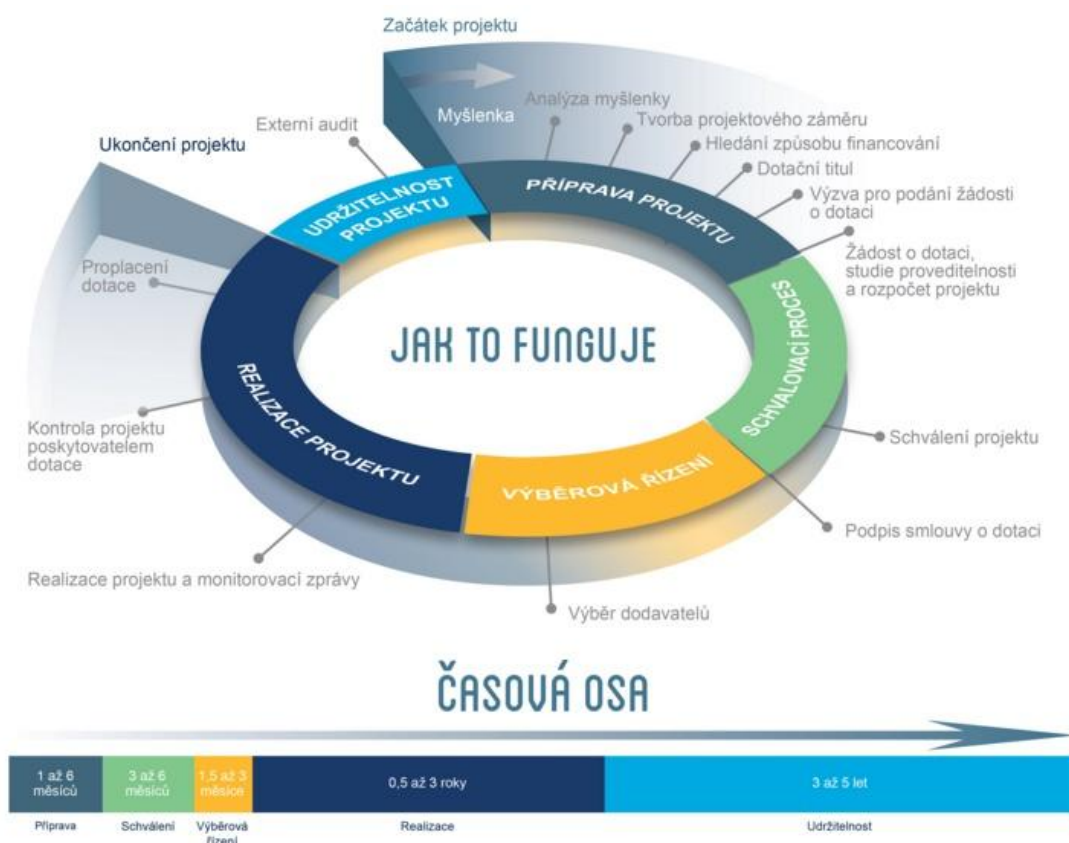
Začátek projektu

Myšlenka

Analýza myšlenky

Tvorba projektového záměru

Hledání způsobu financování

Dotační titul

Výzva pro podání žádosti o dotaci

Žádost o dotaci, studie proveditelnosti a rozpočet projektu

Externí audit

Ukončení projektu

UDRŽITELNOST PROJEKTU

PŘÍPRAVA PROJEKTU

Proplacení dotace

JAK TO FUNGUJE

SCHVALOVACÍ PROCES

REALIZACE PROJEKTU

VÝBĚROVÁ ŘÍZENÍ

Kontrola projektu poskytovatelem dotace

Schválení projektu

Podpis smlouvy o dotaci

Realizace projektu a monitorovací zprávy

Výběr dodavatelů

ČASOVÁ OSA

| 1 až 6 měsíců | 3 až 6 měsíců | 1,5 až 3 měsíce | 0,5 až 3 roky | 3 až 5 let |
|---|---|---|---|---|
| Příprava | Schválení | Výběrová řízení | Realizace | Udržitelnost |